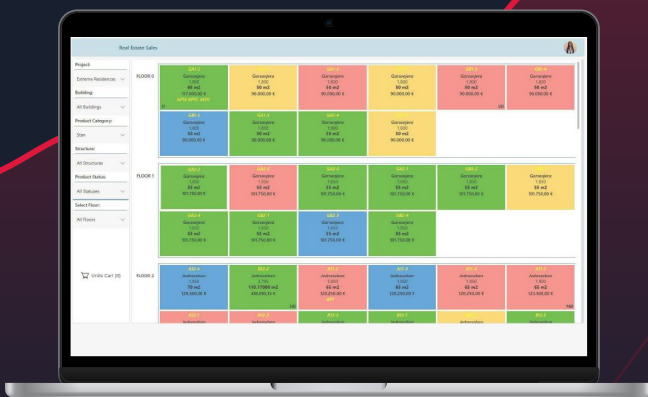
Real Estate Sales

Project:
Extreme Residences
Building:
All Buildings
Product Category:
Stan
Structure:
All Structures
Product Status:
All Statuses
Select Floor:
All Floors

Units Cart (0)

FLOOR 0

| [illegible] | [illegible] | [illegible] | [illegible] | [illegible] | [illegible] |
|---|---|---|---|---|---|
| Garsonjera 1.00 90 m2 117,000.00 € | Garsonjera 1.00 90 m2 90,000.00 € | Garsonjera 1.00 55 m2 90,000.00 € | Garsonjera 1.00 90 m2 90,000.00 € | Garsonjera 1.00 90 m2 90,000.00 € | Garsonjera 1.00 90 m2 90,000.00 € |
| Garsonjera 1.00 90 m2 90,000.00 € | Garsonjera 1.00 90 m2 90,000.00 € | Garsonjera 1.00 55 m2 90,000.00 € | Garsonjera 1.00 90 m2 90,000.00 € | | |

FLOOR 1

| Garsonjera 1.00 55 m2 101,750.00 € | Garsonjera 1.00 55 m2 101,750.00 € | Garsonjera 1.00 55 m2 101,750.00 € | Garsonjera 1.00 55 m2 101,750.00 € | Garsonjera 1.00 55 m2 101,750.00 € | Garsonjera 1.00 55 m2 101,750.00 € |
|---|---|---|---|---|---|
| Garsonjera 1.00 55 m2 101,750.00 € | Garsonjera 1.00 55 m2 101,750.00 € | Garsonjera 1.00 55 m2 101,750.00 € | Garsonjera 1.00 55 m2 101,750.00 € | | |

FLOOR 2

| Jednosoban 1.00 70 m2 129,500.00 € | Jednosoban 1.00 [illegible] 130,000.00 € | Jednosoban 1.00 65 m2 120,250.00 € | Jednosoban 1.00 65 m2 120,250.00 € | Jednosoban 1.00 65 m2 120,250.00 € | Jednosoban 1.00 65 m2 120,250.00 € |
|---|---|---|---|---|---|
| Jednosoban | Jednosoban | Jednosoban | Jednosoban | Jednosoban | Jednosoban |